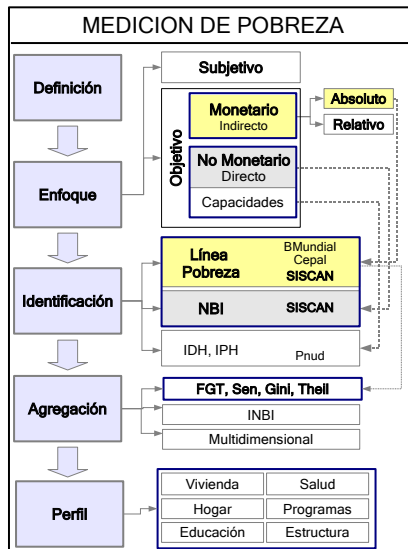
MEDICION DE POBREZA

Definición

Enfoque

Identificación

Agregación

Perfil

Subjetivo

Objetivo

Monetario
Indirecto

Absoluto

Relativo

No Monetario
Directo

Capacidades

Línea Pobreza

BMundial
Cepal
SISCAN

NBI

SISCAN

IDH, IPH

Pnud

FGT, Sen, Gini, Theil

INBI

Multidimensional

| Vivienda | Salud |
|---|---|
| Hogar | Programas |
| Educación | Estructura |